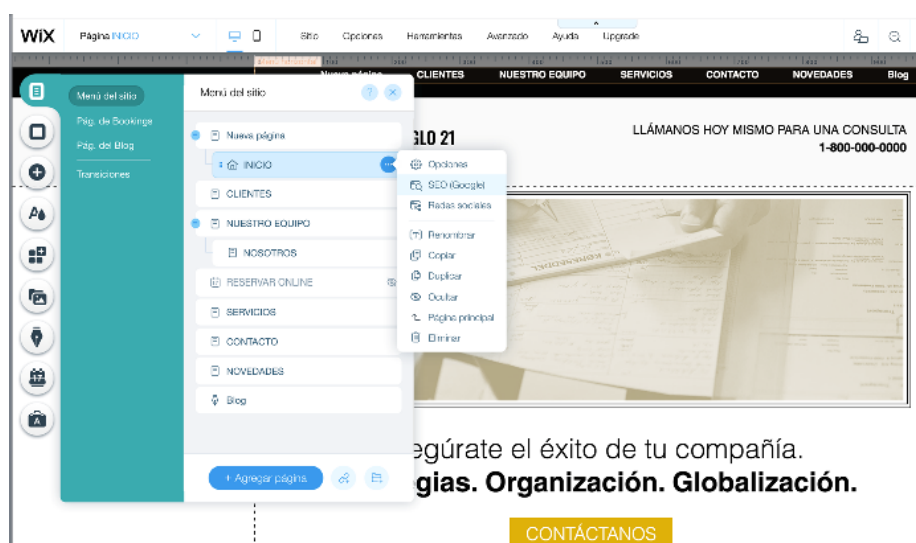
WiX Página INICIO Sitio Opciones Herramientas Avanzado Ayuda Upgrade

Nueva página CLIENTES NUESTRO EQUIPO SERVICIOS CONTACTO NOVEDADES Blog

Menú del sitio
Pág. de Bookings
Pág. del Blog
Transiciones

Menú del sitio

Nueva página
INICIO
CLIENTES
NUESTRO EQUIPO
NOSOTROS
RESERVAR ONLINE
SERVICIOS
CONTACTO
NOVEDADES
Blog

Opciones
SEO (Google)
Redes sociales
Renombrar
Copiar
Duplicar
Ocultar
Página principal
Eliminar

+ Agregar página

GLO 21

LLÁMANOS HOY MISMO PARA UNA CONSULTA
1-800-000-0000

egúrate el éxito de tu compañía.
gias. Organización. Globalización.

CONTÁCTANOS